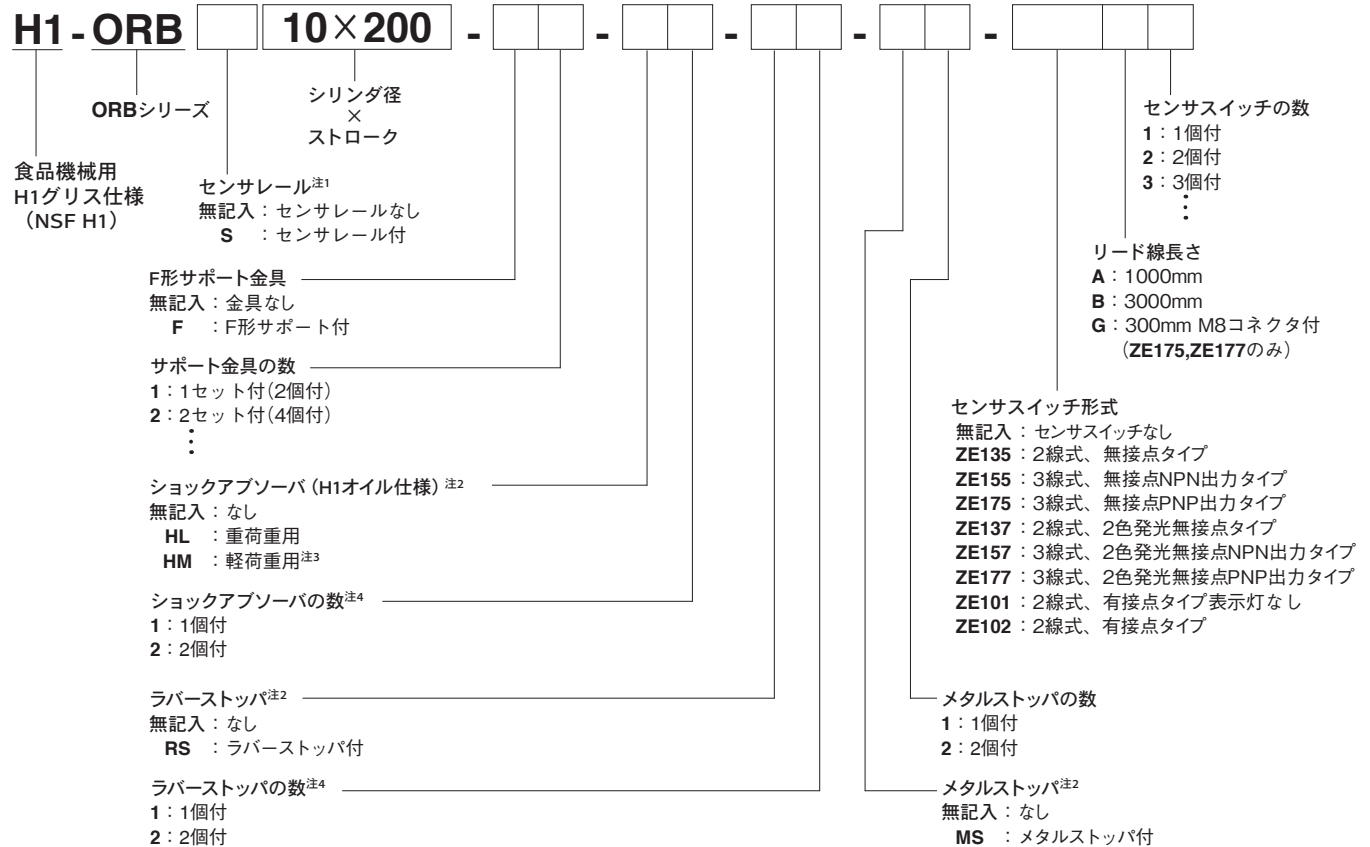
H1 - ORB [ ] 10×200 - [ ][ ] - [ ][ ] - [ ][ ] - [ ][ ] - [ ][ ][ ]

ORBシリーズ

シリンダ径
×
ストローク

食品機械用
H1グリス仕様
（NSF H1）

センサレール$^{注1}$
無記入：センサレールなし
S ：センサレール付

F形サポート金具
無記入：金具なし
F ：F形サポート付

サポート金具の数
1：1セット付(2個付)
2：2セット付(4個付)
⋮

ショックアブソーバ（H1オイル仕様）$^{注2}$
無記入：なし
HL ：重荷重用
HM ：軽荷重用$^{注3}$

ショックアブソーバの数$^{注4}$
1：1個付
2：2個付

ラバーストッパ$^{注2}$
無記入：なし
RS ：ラバーストッパ付

ラバーストッパの数$^{注4}$
1：1個付
2：2個付

センサスイッチの数
1：1個付
2：2個付
3：3個付
⋮

リード線長さ
A：1000mm
B：3000mm
G：300mm M8コネクタ付
（ZE175,ZE177のみ）

センサスイッチ形式
無記入：センサスイッチなし
ZE135：2線式、無接点タイプ
ZE155：3線式、無接点NPN出力タイプ
ZE175：3線式、無接点PNP出力タイプ
ZE137：2線式、2色発光無接点タイプ
ZE157：3線式、2色発光無接点NPN出力タイプ
ZE177：3線式、2色発光無接点PNP出力タイプ
ZE101：2線式、有接点タイプ表示灯なし
ZE102：2線式、有接点タイプ

メタルストッパの数
1：1個付
2：2個付

メタルストッパ$^{注2}$
無記入：なし
MS ：メタルストッパ付